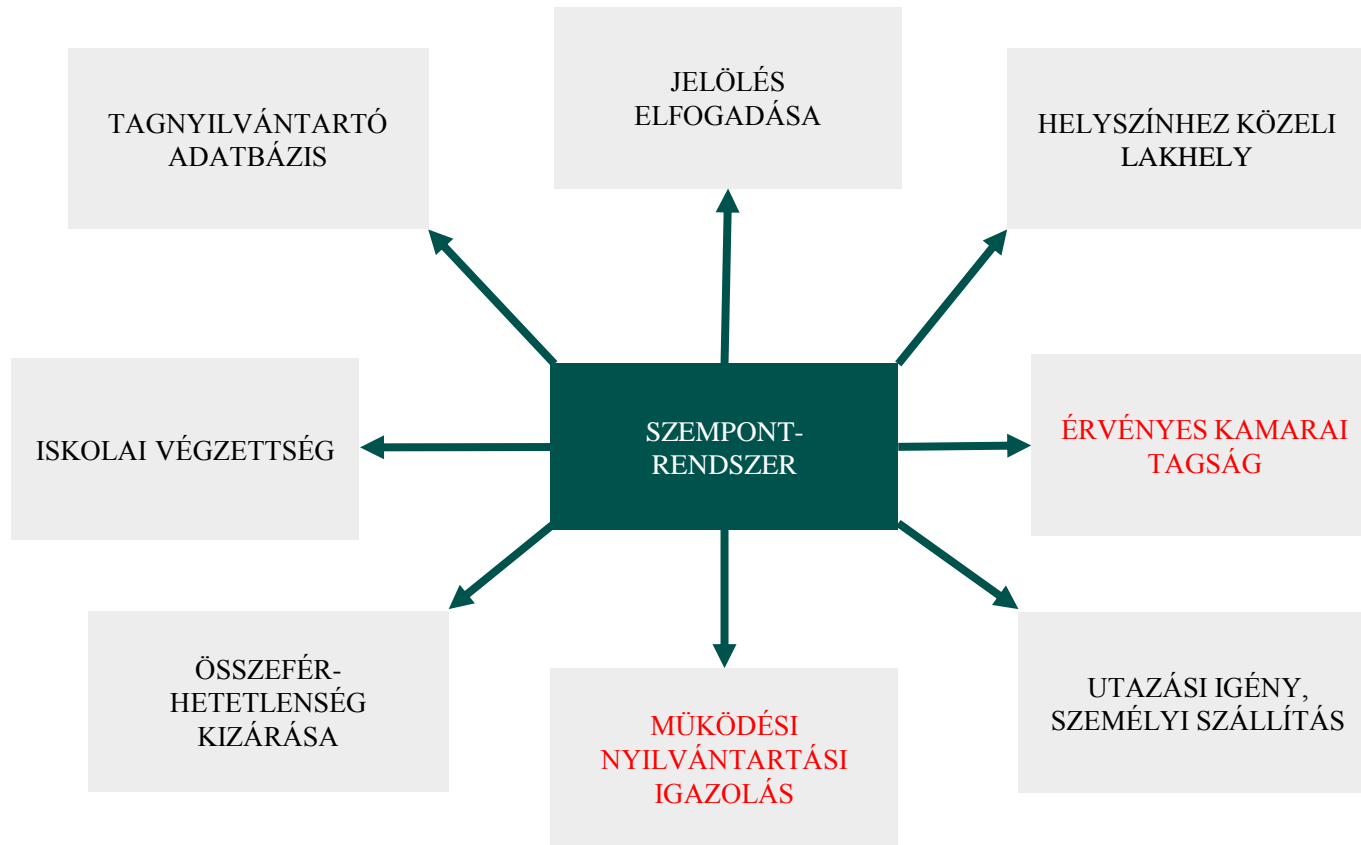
SZEMPONT-RENDSZER

TAGNYILVÁNTARTÓ ADATBÁZIS

JELÖLÉS ELFOGADÁSA

HELYSZÍNHEZ KÖZELI LAKHELY

ISKOLAI VÉGZETTSÉG

ÉRVÉNYES KAMARAI TAGSÁG

ÖSSZEFÉR-HETETLENSÉG KIZÁRÁSA

MÜKÖDÉSI NYILVÁNTARTÁSI IGAZOLÁS

UTAZÁSI IGÉNY, SZEMÉLYI SZÁLLÍTÁS